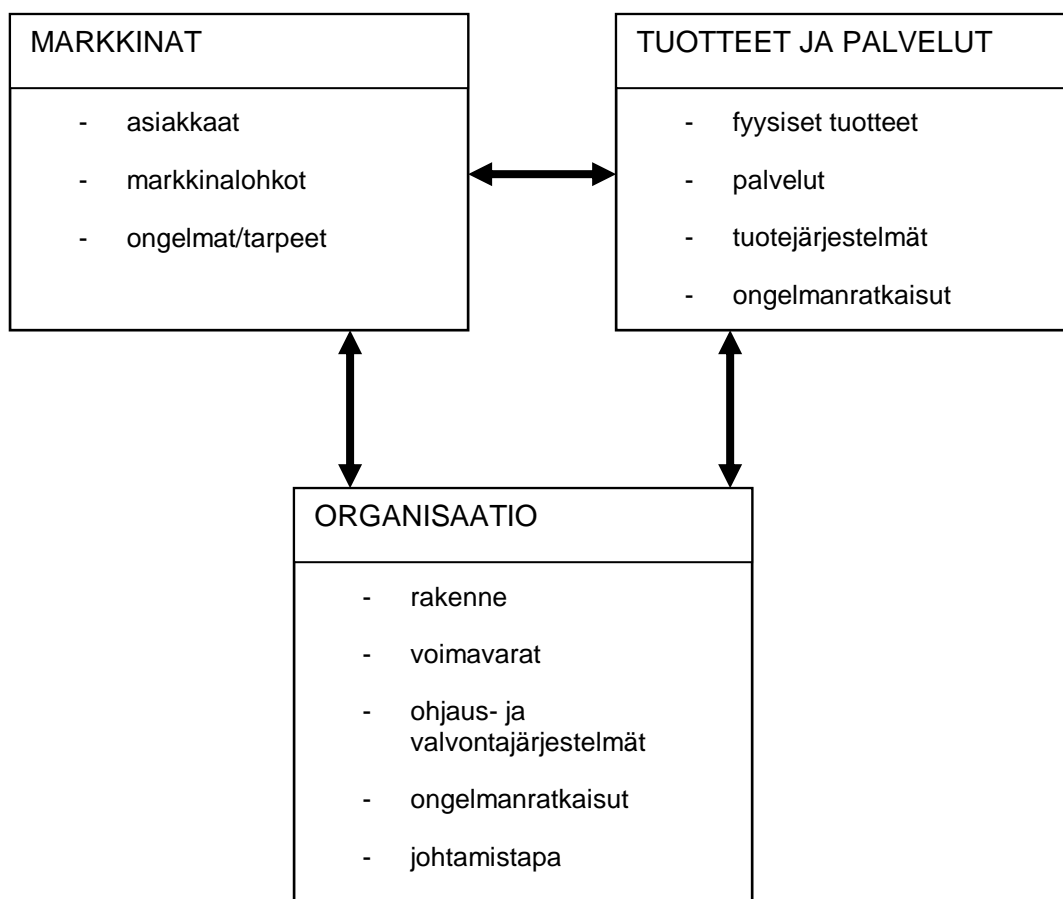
MARKKINAT

- asiakkaat
- markkinalohkot
- ongelmat/tarpeet

TUOTTEET JA PALVELUT

- fyysiset tuotteet
- palvelut
- tuotejärjestelmät
- ongelmanratkaisut

ORGANISAATIO

- rakenne
- voimavarat
- ohjaus- ja valvontajärjestelmät
- ongelmanratkaisut
- johtamistapa